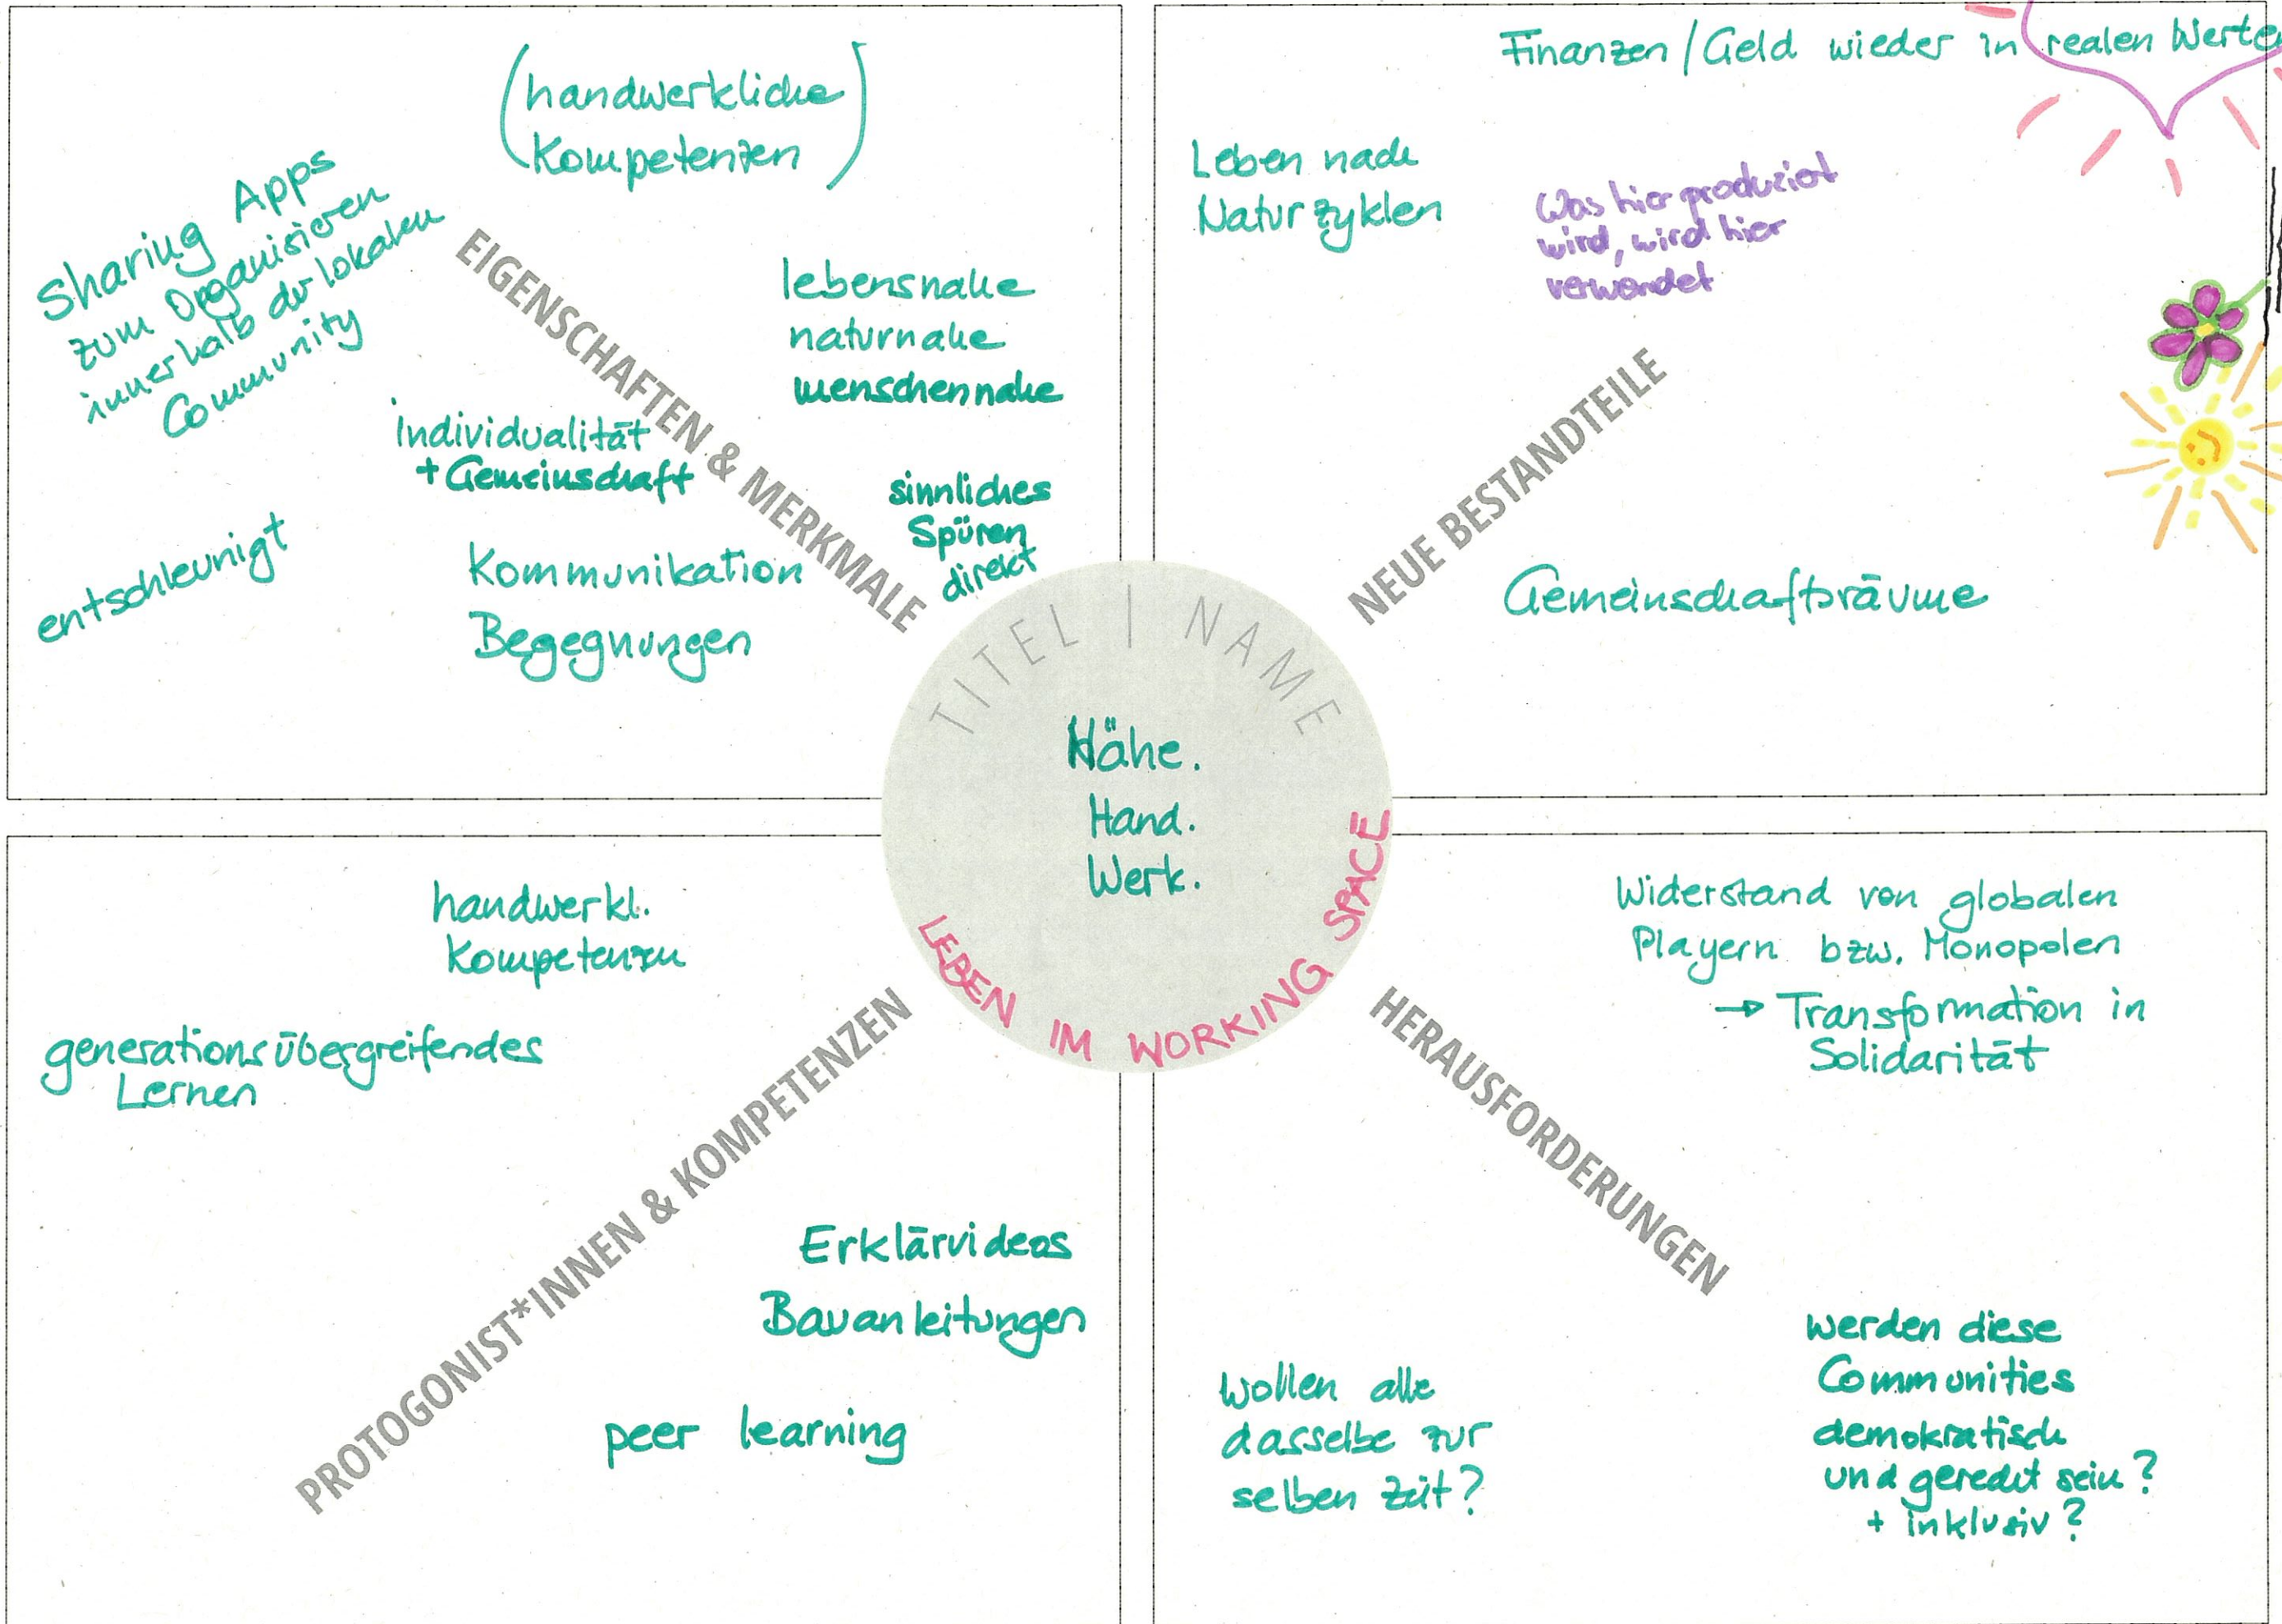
(handwerkliche Kompetenzen)

Sharing Apps zum Organisieren innerhalb der lokalen Community

EIGENSCHAFTEN & MERKMALE

lebensnahe naturnahe menschennahe

Individualität + Gemeinschaft

sinnliches Spüren direkt

entschleunigt

Kommunikation Begegnungen

Finanzen / Geld wieder in realen Werte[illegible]

Leben nach Naturzyklen

Was hier produziert wird, wird hier verwendet

NEUE BESTANDTEILE

Gemeinschaftsräume

TITEL | NAME

Nähe. Hand. Werk.

LEBEN IM WORKING SPACE

handwerkl. Kompetenzen

generationsübergreifendes Lernen

PROTOGONIST*INNEN & KOMPETENZEN

Erklärvideos

Bauanleitungen

peer learning

Widerstand von globalen Playern bzw. Monopolen → Transformation in Solidarität

HERAUSFORDERUNGEN

werden diese Communities demokratisch und gerecht sein? + inklusiv?

Wollen alle dasselbe zur selben Zeit?